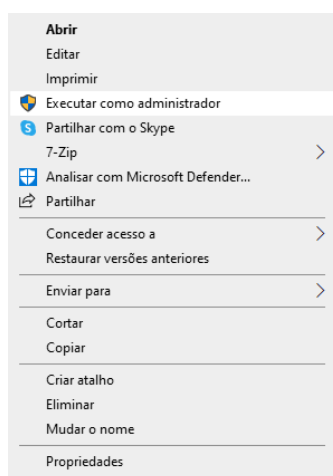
Abrir
Editar
Imprimir
Executar como administrador
Partilhar com o Skype
7-Zip
Analisar com Microsoft Defender...
Partilhar

Conceder acesso a
Restaurar versões anteriores

Enviar para

Cortar
Copiar

Criar atalho
Eliminar
Mudar o nome

Propriedades